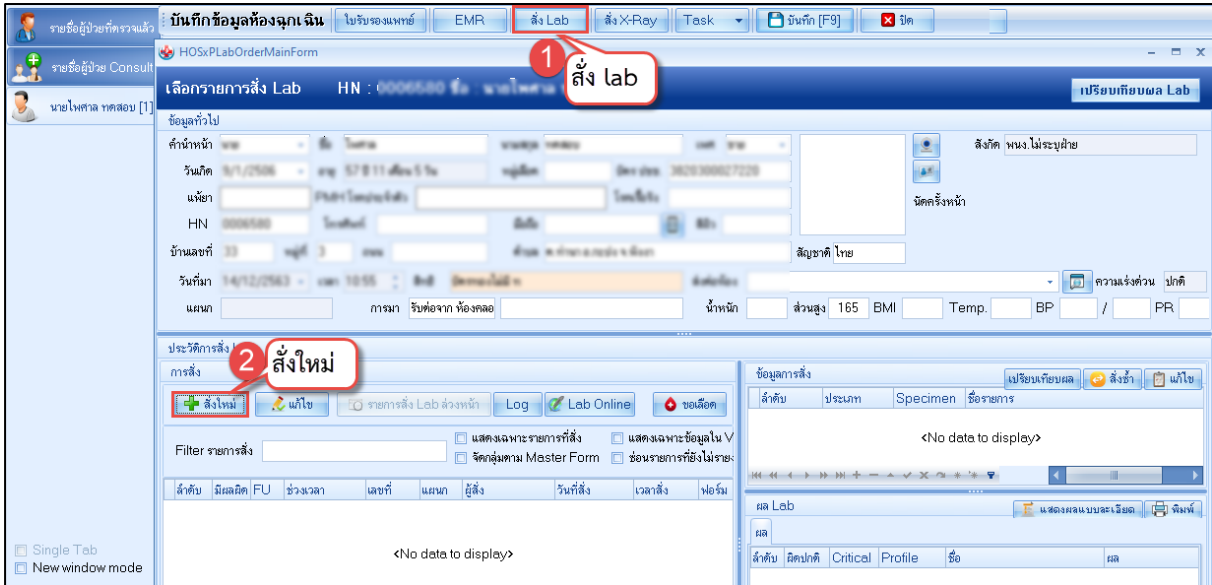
รายชื่อผู้ป่วยที่ตรวจแล้ว
รายชื่อผู้ป่วย Consult
นายไพศาล ทดสอบ [1]

บันทึกข้อมูลห้องฉุกเฉิน | ใบรับรองแพทย์ | EMR | สั่ง Lab | สั่ง X-Ray | Task | บันทึก [F9] | ปิด

HOSxPLabOrderMainForm

1 สั่ง lab

เลือกรายการสั่ง Lab HN : 0006580 ชื่อ : นายไพศาล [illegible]
เปรียบเทียบผล Lab

ข้อมูลทั่วไป
คำนำหน้า นาย ชื่อ ไพศาล นามสกุล ทดสอบ เพศ ชาย
วันเกิด 9/1/2506 อายุ 57 ปี 11 เดือน 5 วัน หมู่เลือด บัตรประชาชน 3820300027229
แพ้ยา PMH โรคประจำตัว โรคเรื้อรัง
HN 0006580 โทรศัพท์ มือถือ สีผิว
บ้านเลขที่ 33 หมู่ที่ 3 ถนน ตำบล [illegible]
สังกัด หนง.ไม่ระบุฝ่าย
นัดครั้งหน้า
สัญชาติ ไทย
วันที่มา 14/12/2563 เวลา 10:55 สิทธิ์ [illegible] ส่งต่อห้อง
ความเร่งด่วน ปกติ
แผนก การมา รับต่อจาก ห้องคลอด น้ำหนัก ส่วนสูง 165 BMI Temp. BP / PR

ประวัติการสั่ง
การสั่ง
2 สั่งใหม่
สั่งใหม่ | แก้ไข | รายการสั่ง Lab ล่วงหน้า | Log | Lab Online | ขอเลือด
Filter รายการสั่ง
แสดงเฉพาะรายการที่สั่ง
แสดงเฉพาะข้อมูลใน V
จัดกลุ่มตาม Master Form
ซ่อนรายการที่ยังไม่รายง
ลำดับ มีผลผิด FU ช่วงเวลา เลขที่ แผนก ผู้สั่ง วันที่สั่ง เวลาสั่ง ฟอร์ม
<No data to display>

ข้อมูลการสั่ง
เปรียบเทียบผล | สั่งซ้ำ | แก้ไข
ลำดับ ประเภท Specimen ชื่อรายการ
<No data to display>

ผล Lab
แสดงผลแบบละเอียด | พิมพ์
ผล
ลำดับ ผิดปกติ Critical Profile ชื่อ ผล

Single Tab
New window mode